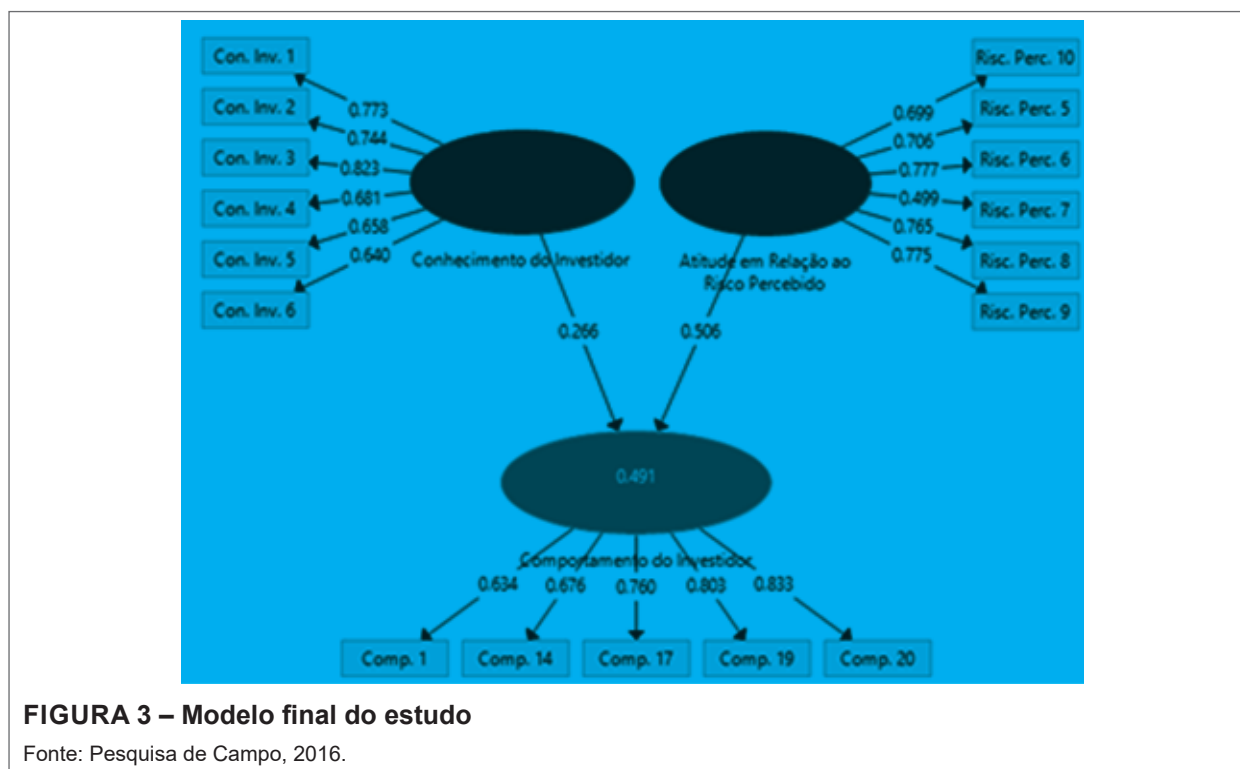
Con. Inv. 1
Con. Inv. 2
Con. Inv. 3
Con. Inv. 4
Con. Inv. 5
Con. Inv. 6
0.773
0.744
0.823
0.681
0.658
0.640
Conhecimento do Investidor

Risc. Perc. 10
Risc. Perc. 5
Risc. Perc. 6
Risc. Perc. 7
Risc. Perc. 8
Risc. Perc. 9
0.699
0.706
0.777
0.499
0.765
0.775
Atitude em Relação ao Risco Percebido

0.266
0.506

0.491
Comportamento do Investidor
0.634
0.676
0.760
0.803
0.833

Comp. 1
Comp. 14
Comp. 17
Comp. 19
Comp. 20

FIGURA 3 – Modelo final do estudo
Fonte: Pesquisa de Campo, 2016.